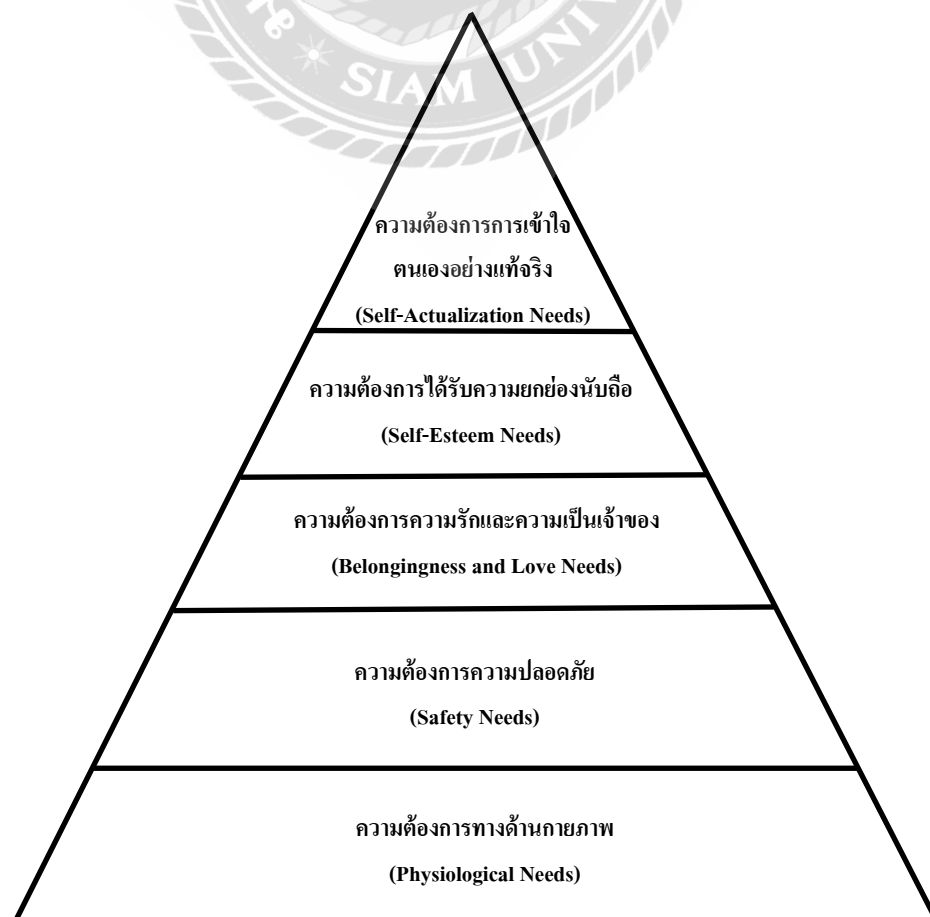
SIAM UNI

ความต้องการการเข้าใจตนเองอย่างแท้จริง

(Self-Actualization Needs)

ความต้องการได้รับความยกย่องนับถือ

(Self-Esteem Needs)

ความต้องการความรักและความเป็นเจ้าของ

(Belongingness and Love Needs)

ความต้องการความปลอดภัย

(Safety Needs)

ความต้องการทางด้านกายภาพ

(Physiological Needs)